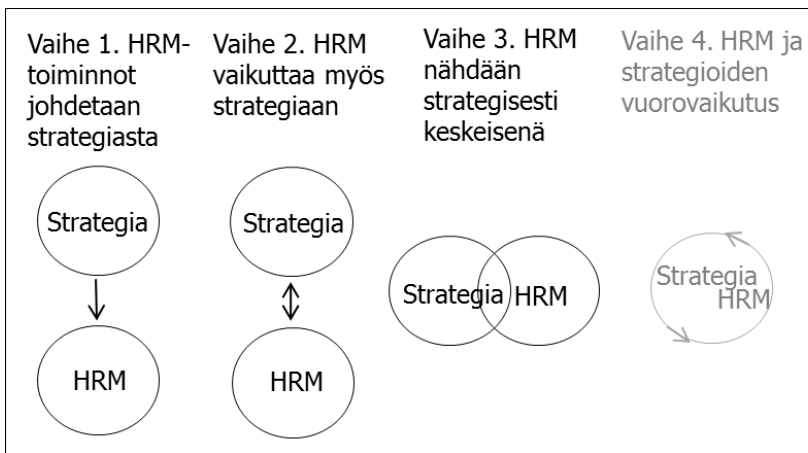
Vaihe 1. HRM-toiminnot johdetaan strategiasta

Vaihe 2. HRM vaikuttaa myös strategiaan

Vaihe 3. HRM nähdään strategisesti keskeisenä

Vaihe 4. HRM ja strategioiden vuorovaikutus

Strategia

HRM

Strategia

HRM

Strategia

HRM

Strategia

HRM